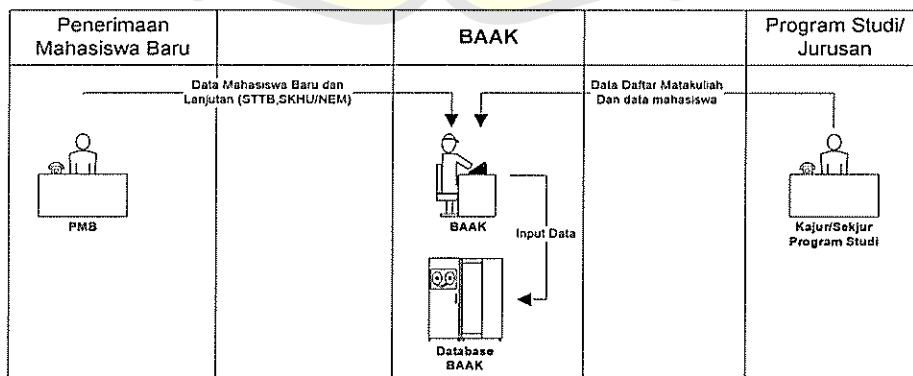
Penerimaan Mahasiswa Baru

BAAK

Program Studi/ Jurusan

Data Mahasiswa Baru dan Lanjutan (STTB,SKHU/NEM)

Data Daftar Matakuliah Dan data mahasiswa

PMB

BAAK

Input Data

Kajur/Sekjur Program Studi

Database BAAK